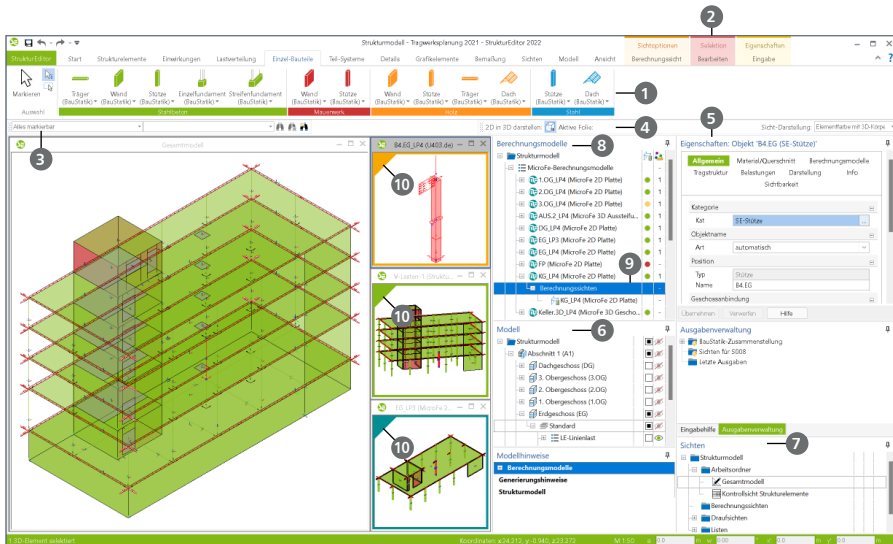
Strukturmodell - Tragwerksplanung 2021 - StrukturEditor 2022

Sichtoptionen | Selektion | Eigenschaften

StrukturEditor | Start | Strukturelemente | Einwirkungen | Lastverteilung | Einzel-Bauteile | Teil-Systeme | Details | Grafikelemente | Bemaßung | Sichten | Modell | Ansicht | Berechnungsansicht | Bearbeiten | Eingabe

Markieren
Auswahl
Träger (BauStatik) | Wand (BauStatik) | Stütze (BauStatik) | Einzelfundament (BauStatik) | Streifenfundament (BauStatik)
Stahlbeton
Wand (BauStatik) | Stütze (BauStatik)
Mauerwerk
Wand (BauStatik) | Stütze (BauStatik) | Träger (BauStatik) | Dach (BauStatik)
Holz
Stütze (BauStatik) | Dach (BauStatik)
Stahl

1

2

Alles markierbar
2D in 3D darstellen: Aktive Folie:
Sicht-Darstellung: Elementfarbe mit 3D-Körpe

3

4

Gesamtmodell

B4.EG_LP4 (U403.de)

10

V-Listen-1 (Struktu...

10

EG_LP1 (MicroFe 2...

10

Berechnungsmodelle

8

Strukturmodell
MicroFe-Berechnungsmodelle
1.OG_LP4 (MicroFe 2D Platte)
2.OG_LP4 (MicroFe 2D Platte)
3.OG_LP4 (MicroFe 2D Platte)
AUS.2_LP4 (MicroFe 3D Aussteifu...
DG_LP4 (MicroFe 2D Platte)
EG_LP3 (MicroFe 2D Platte)
EG_LP4 (MicroFe 2D Platte)
FP (MicroFe 2D Platte)
KG_LP4 (MicroFe 2D Platte)
Berechnungssichten
KG_LP4 (MicroFe 2D Platte)
Keller.3D_LP4 (MicroFe 3D Gescho...

9

Modell

6

Strukturmodell
Abschnitt 1 (A1)
Dachgeschoss (DG)
3. Obergeschoss (3.OG)
2. Obergeschoss (2.OG)
1. Obergeschoss (1.OG)
Erdgeschoss (EG)
Standard
LE-Linienlast

Modellhinweise
Berechnungsmodelle
Generierungshinweise
Strukturmodell

Eigenschaften: Objekt 'B4.EG (SE-Stütze)'

5

Allgemein | Material/Querschnitt | Berechnungsmodelle | Tragstruktur | Belastungen | Darstellung | Info | Sichtbarkeit

Kategorie
Kat | SE-Stütze
Objektname
Art | automatisch
Position
Typ | Stütze
Name | B4.EG
Geschossanbindung

Übernehmen | Verwerfen | Hilfe

Ausgabenverwaltung
BauStatik-Zusammenstellung
Sichten für S008
letzte Ausgaben

Eingabehilfe | Ausgabenverwaltung

7

Sichten
Strukturmodell
Arbeitsordner
Gesamtmodell
Kontrollsicht Strukturelemente
Berechnungssichten
Draufsichten
Listen

1 3D-Element selektiert
Koordinaten: x:24.212, y:-0.945, z:23.372
M 1:50